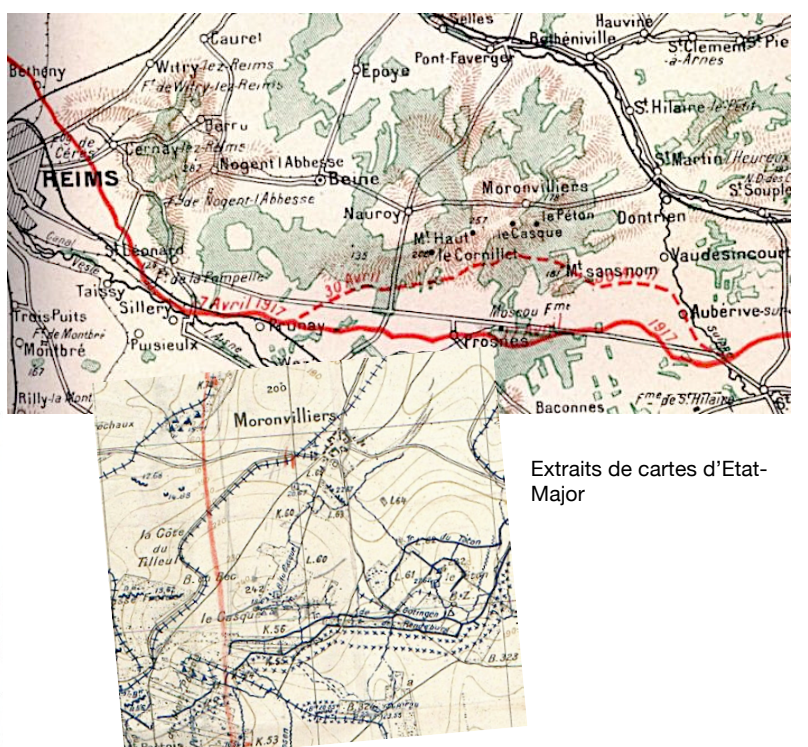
Selles
Hauvine
Bétheniville
St Clement
St Pie
-à-Arnes
Caurel
Witry-lez-Reims
Fme de Witry-lez-Reims
Epoye
Pont-Faverger
Bethény
Berru
St Hilaire-le-Petit
Cernay-lez-Reims
Fme de Cérès
Nogent l'Abbesse
St Martin l'Heureux
REIMS
Beine
Moronvilliers
St Souple
Fme de Nogent-l'Abbesse
Nauroy
le Péton
Dontrien
Mt Haut
le Casque
le Cornillet
Mt sans nom
Vaudesincourt
St Léonard
Fme de la Pompelle
30 Avril
Taissy
Sillery
17 Avril 1917
Aubérive-sur
Trois Puits
Fme de Montbré
Prunay
Moscou Fme
1917
Montbré
Puisieulx
Prosnes
Rilly-la-Mont
Baconnes
Fme de St Hilaire
200
Moronvilliers
la Côte du Tilleul
B. du Bec
le Casque
le Péton
K.56
K.53
B.323

Extraits de cartes d'Etat-Major